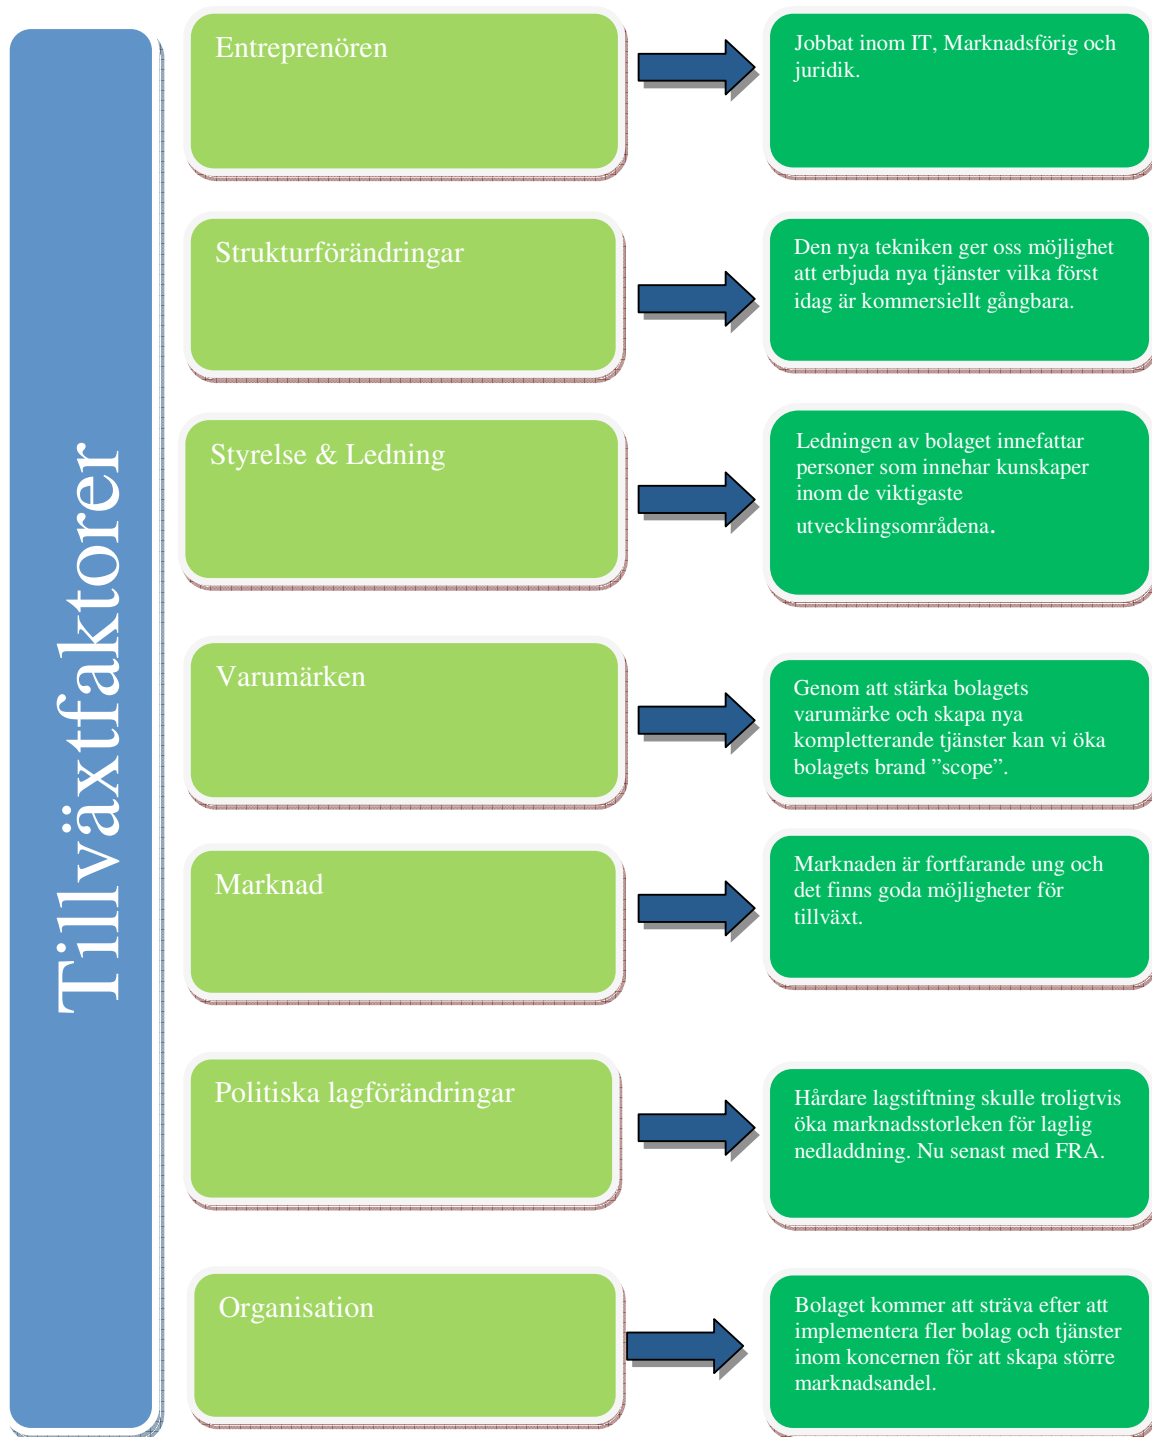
Tillväxtfaktorer

Entreprenören

Jobbat inom IT, Marknadsförig och juridik.

Strukturförändringar

Den nya tekniken ger oss möjlighet att erbjuda nya tjänster vilka först idag är kommersiellt gångbara.

Styrelse & Ledning

Ledningen av bolaget innefattar personer som innehar kunskaper inom de viktigaste utvecklingsområdena.

Varumärken

Genom att stärka bolagets varumärke och skapa nya kompletterande tjänster kan vi öka bolagets brand ”scope”.

Marknad

Marknaden är fortfarande ung och det finns goda möjligheter för tillväxt.

Politiska lagförändringar

Hårdare lagstiftning skulle troligtvis öka marknadsstorleken för laglig nedladdning. Nu senast med FRA.

Organisation

Bolaget kommer att sträva efter att implementera fler bolag och tjänster inom koncernen för att skapa större marknadsandel.